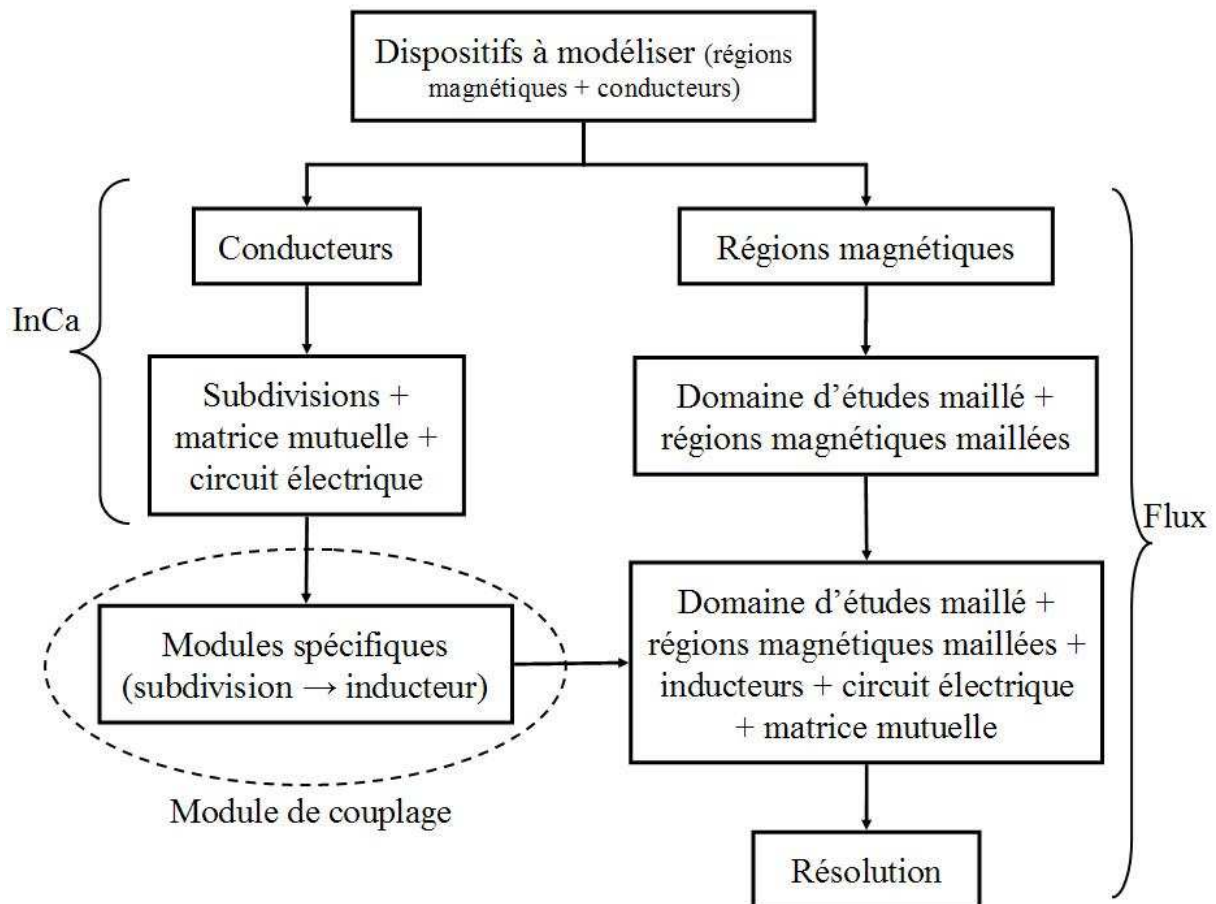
Dispositifs à modéliser (régions magnétiques + conducteurs)

InCa

Conducteurs

Régions magnétiques

Subdivisions + matrice mutuelle + circuit électrique

Domaine d'études maillé + régions magnétiques maillées

Flux

Modules spécifiques (subdivision → inducteur)

Domaine d'études maillé + régions magnétiques maillées + inducteurs + circuit électrique + matrice mutuelle

Module de couplage

Résolution